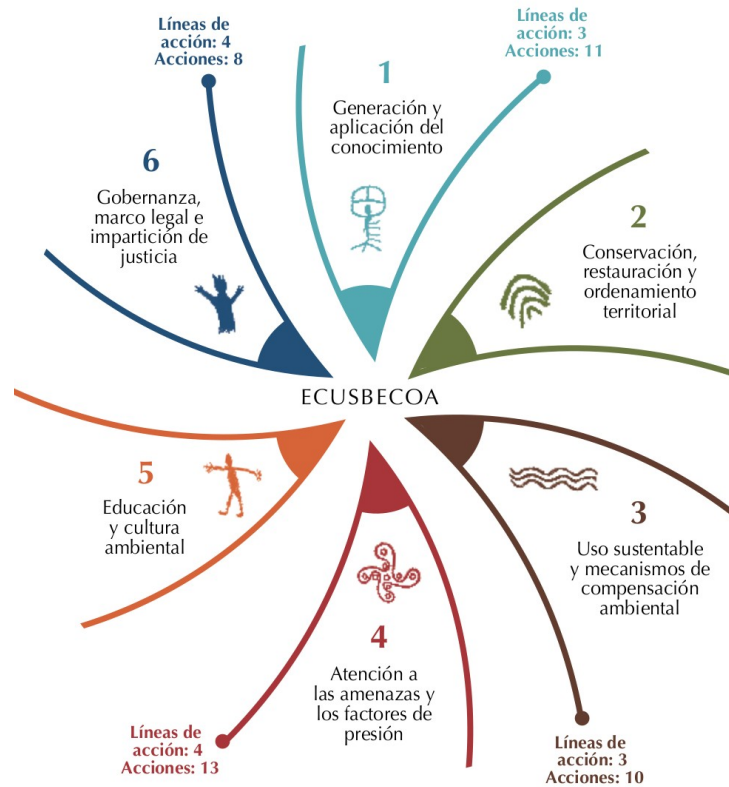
Líneas de acción: 4
Acciones: 8

Líneas de acción: 3
Acciones: 11

1
Generación y aplicación del conocimiento

6
Gobernanza, marco legal e impartición de justicia

2
Conservación, restauración y ordenamiento territorial

ECUSBECOA

5
Educación y cultura ambiental

3
Uso sustentable y mecanismos de compensación ambiental

4
Atención a las amenazas y los factores de presión

Líneas de acción: 4
Acciones: 13

Líneas de acción: 3
Acciones: 10